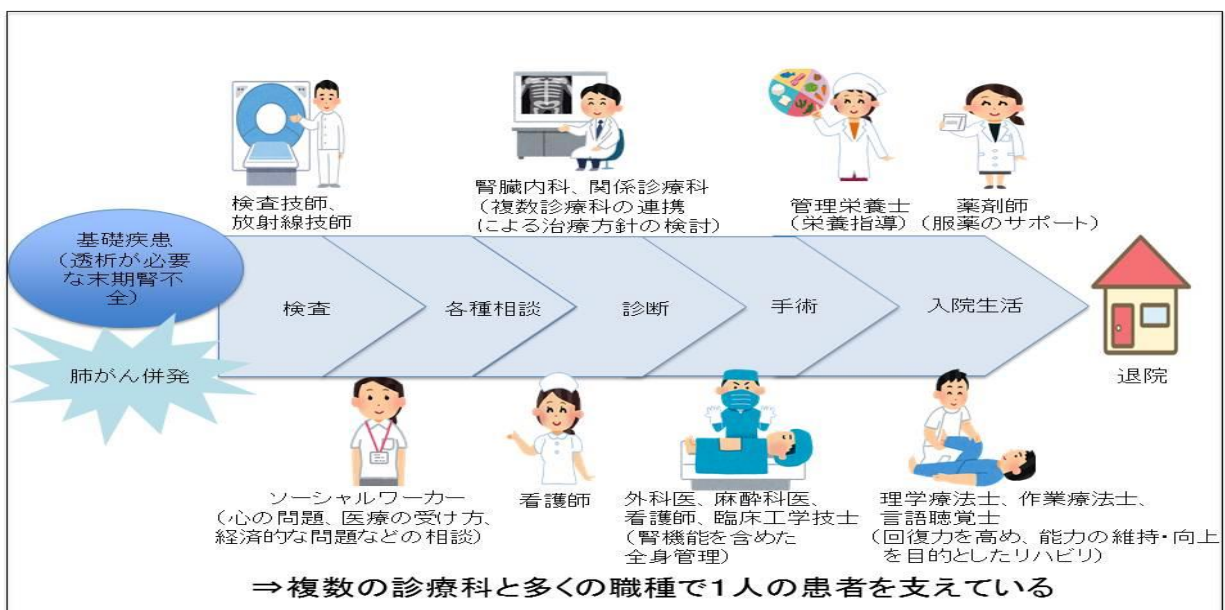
基礎疾患（透析が必要な末期腎不全）

肺がん併発

検査技師、放射線技師

腎臓内科、関係診療科（複数診療科の連携による治療方針の検討）

管理栄養士（栄養指導）

薬剤師（服薬のサポート）

検査

各種相談

診断

手術

入院生活

退院

ソーシャルワーカー（心の問題、医療の受け方、経済的な問題などの相談）

看護師

外科医、麻酔科医、看護師、臨床工学技士（腎機能を含めた全身管理）

理学療法士、作業療法士、言語聴覚士（回復力を高め、能力の維持・向上を目的としたリハビリ）

⇒複数の診療科と多くの職種で1人の患者を支えている